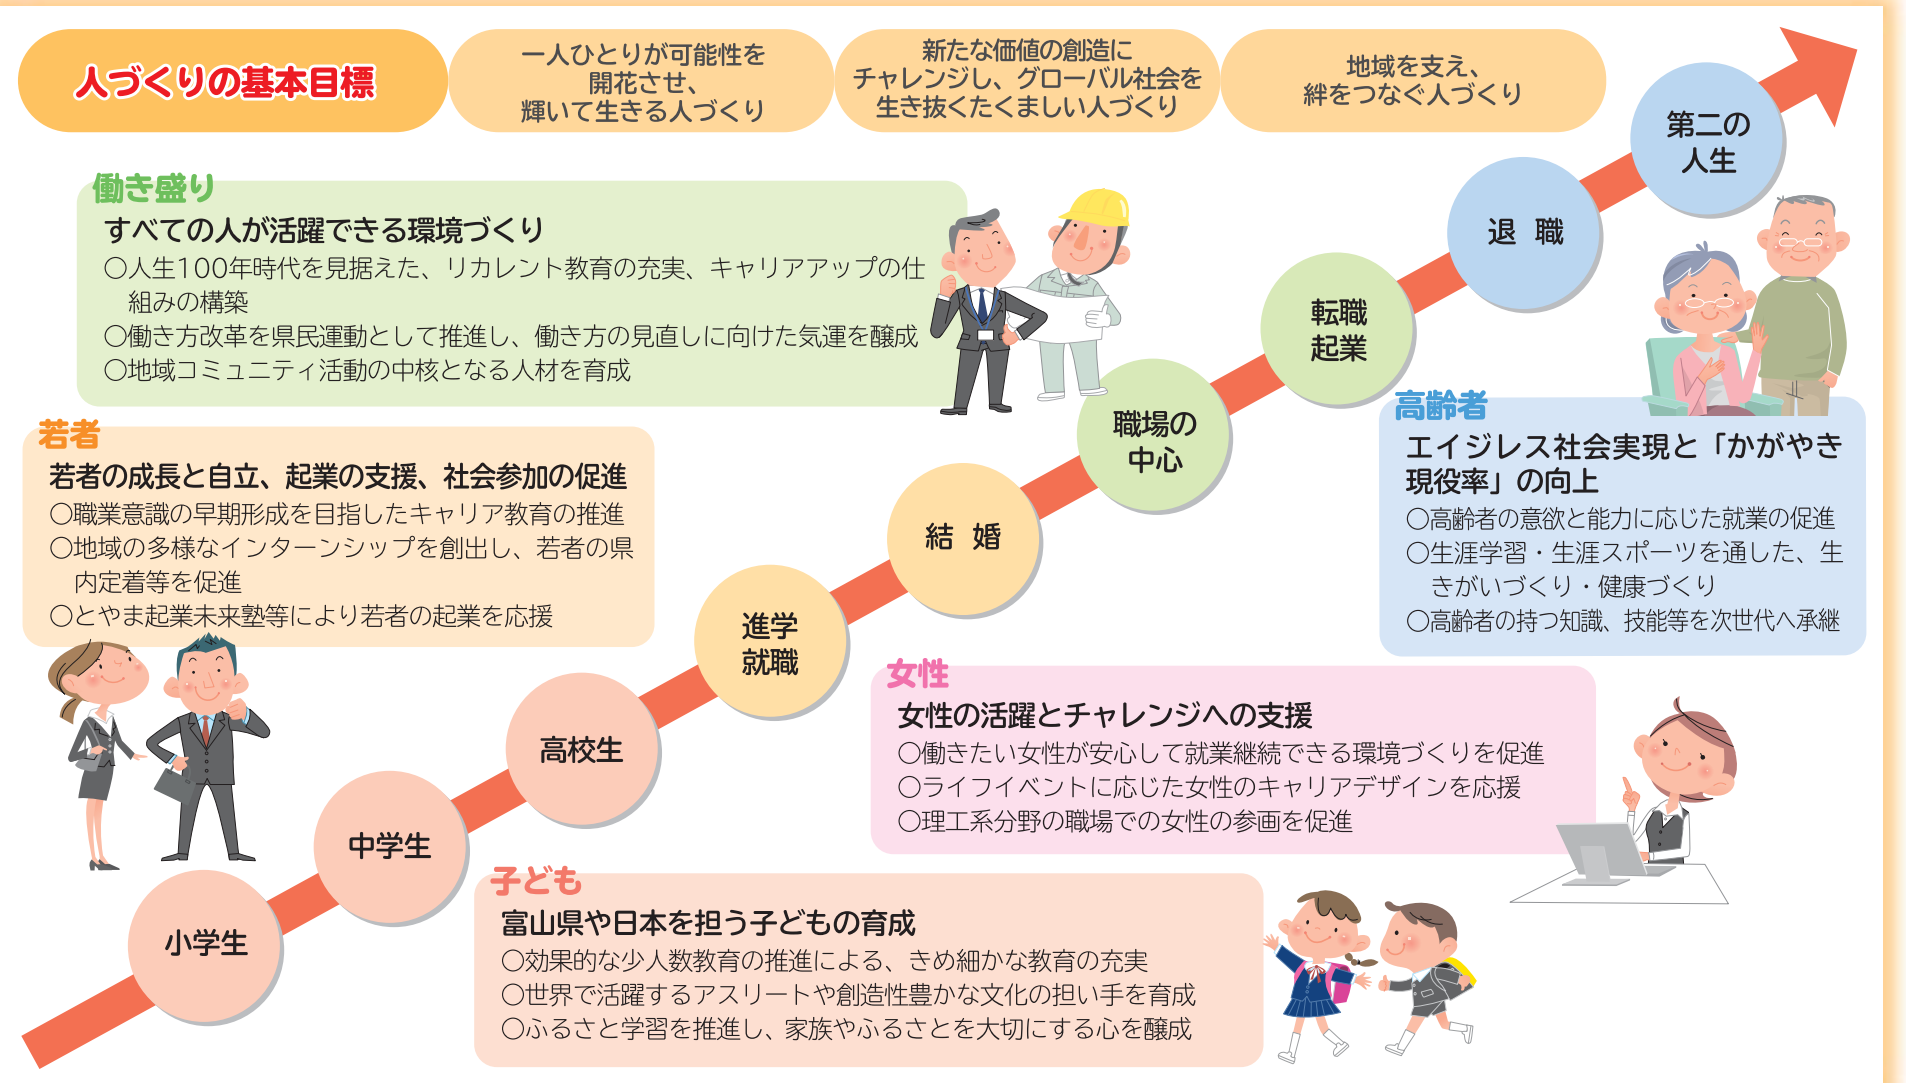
人づくりの基本目標

一人ひとりが可能性を開花させ、輝いて生きる人づくり

新たな価値の創造にチャレンジし、グローバル社会を生き抜くたくましい人づくり

地域を支え、絆をつなぐ人づくり

働き盛り
すべての人が活躍できる環境づくり
○人生100年時代を見据えた、リカレント教育の充実、キャリアアップの仕組みの構築
○働き方改革を県民運動として推進し、働き方の見直しに向けた気運を醸成
○地域コミュニティ活動の中核となる人材を育成

若者
若者の成長と自立、起業の支援、社会参加の促進
○職業意識の早期形成を目指したキャリア教育の推進
○地域の多様なインターンシップを創出し、若者の県内定着等を促進
○とやま起業未来塾等により若者の起業を応援

第二の人生

退　職

転職
起業

職場の
中心

結　婚

進学
就職

高校生

中学生

小学生

高齢者
エイジレス社会実現と「かがやき現役率」の向上
○高齢者の意欲と能力に応じた就業の促進
○生涯学習・生涯スポーツを通した、生きがいづくり・健康づくり
○高齢者の持つ知識、技能等を次世代へ承継

女性
女性の活躍とチャレンジへの支援
○働きたい女性が安心して就業継続できる環境づくりを促進
○ライフイベントに応じた女性のキャリアデザインを応援
○理工系分野の職場での女性の参画を促進

子ども
富山県や日本を担う子どもの育成
○効果的な少人数教育の推進による、きめ細かな教育の充実
○世界で活躍するアスリートや創造性豊かな文化の担い手を育成
○ふるさと学習を推進し、家族やふるさとを大切にする心を醸成